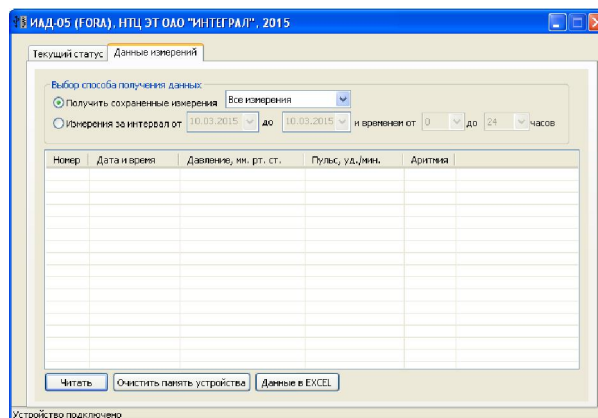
ИАД-05 (FORA), НТЦ ЭТ ОАО "ИНТЕГРАЛ", 2015

Текущий статус | Данные измерений

Выбор способа получения данных:

Получить сохраненные измерения | Все измерения

Измерения за интервал от 10.03.2015 до 10.03.2015 и временем от 0 до 24 часов

| Номер | Дата и время | Давление, мм. рт. ст. | Пульс, уд./мин. | Аритмия |
|---|---|---|---|---|

Читать | Очистить память устройства | Данные в EXCEL

Устройство подключено